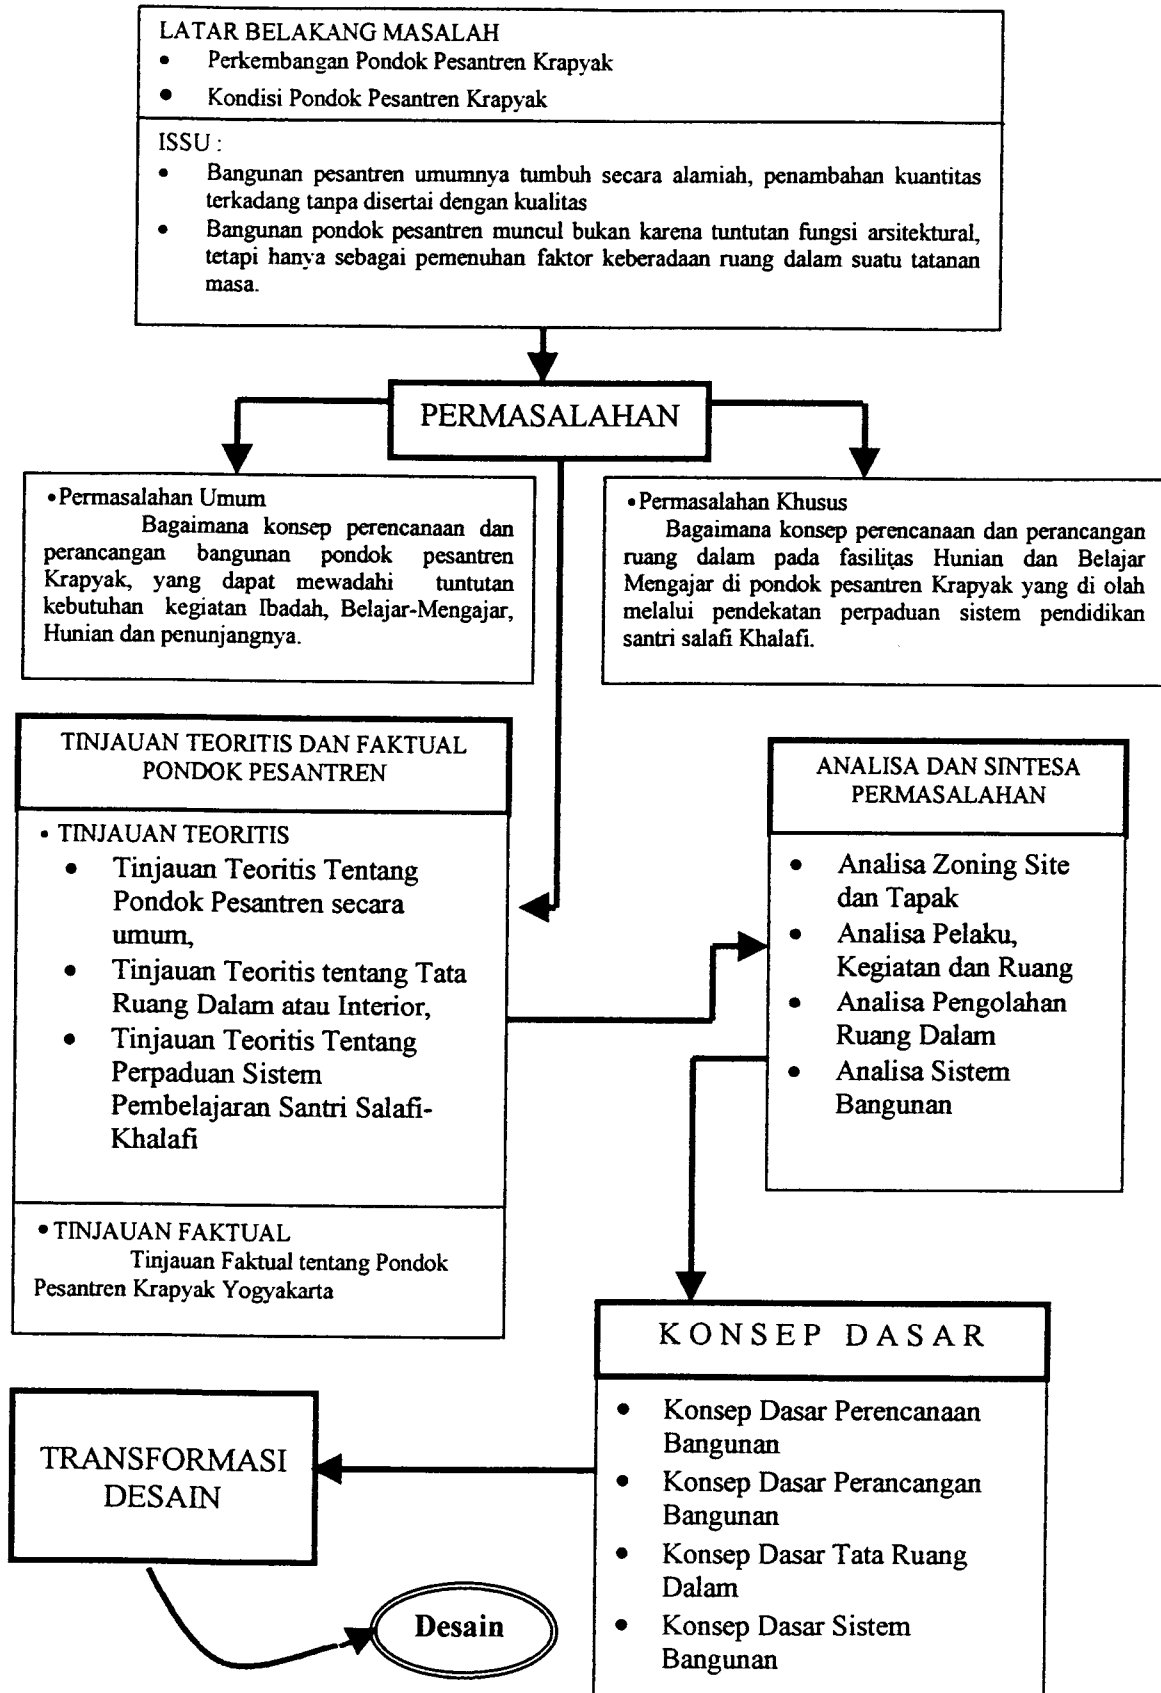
LATAR BELAKANG MASALAH
• Perkembangan Pondok Pesantren Krapyak
• Kondisi Pondok Pesantren Krapyak

ISSU :
• Bangunan pesantren umumnya tumbuh secara alamiah, penambahan kuantitas terkadang tanpa disertai dengan kualitas
• Bangunan pondok pesantren muncul bukan karena tuntutan fungsi arsitektural, tetapi hanya sebagai pemenuhan faktor keberadaan ruang dalam suatu tatanan masa.

PERMASALAHAN

• Permasalahan Umum
Bagaimana konsep perencanaan dan perancangan bangunan pondok pesantren Krapyak, yang dapat mewadahi tuntutan kebutuhan kegiatan Ibadah, Belajar-Mengajar, Hunian dan penunjangnya.

• Permasalahan Khusus
Bagaimana konsep perencanaan dan perancangan ruang dalam pada fasilitas Hunian dan Belajar Mengajar di pondok pesantren Krapyak yang di olah melalui pendekatan perpaduan sistem pendidikan santri salafi Khalafi.

TINJAUAN TEORITIS DAN FAKTUAL PONDOK PESANTREN

• TINJAUAN TEORITIS
• Tinjauan Teoritis Tentang Pondok Pesantren secara umum,
• Tinjauan Teoritis tentang Tata Ruang Dalam atau Interior,
• Tinjauan Teoritis Tentang Perpaduan Sistem Pembelajaran Santri Salafi-Khalafi

• TINJAUAN FAKTUAL
Tinjauan Faktual tentang Pondok Pesantren Krapyak Yogyakarta

ANALISA DAN SINTESA PERMASALAHAN

• Analisa Zoning Site dan Tapak
• Analisa Pelaku, Kegiatan dan Ruang
• Analisa Pengolahan Ruang Dalam
• Analisa Sistem Bangunan

KONSEP DASAR

• Konsep Dasar Perencanaan Bangunan
• Konsep Dasar Perancangan Bangunan
• Konsep Dasar Tata Ruang Dalam
• Konsep Dasar Sistem Bangunan

TRANSFORMASI DESAIN

Desain